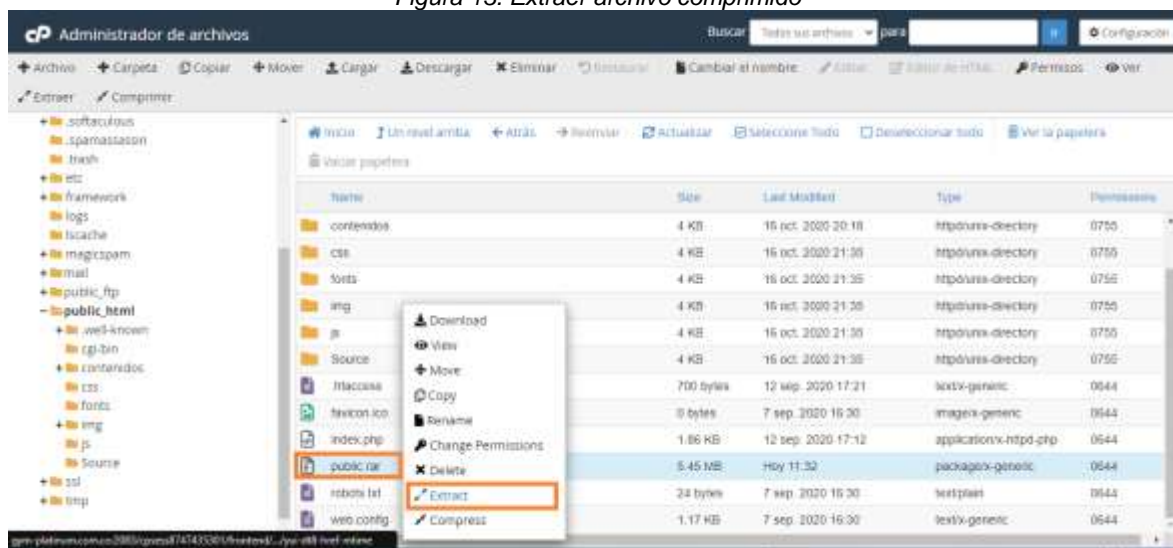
Figura 13. Extraer archivo comprimido

cP Administrador de archivos

Buscar Todos sus archivos para Configuración

+ Archivo + Carpeta Copiar + Mover Cargar Descargar Eliminar Restaurar Cambiar el nombre Editar Editor de HTML Permisos Ver Extraer Comprimir

+ .softaculous
.spamassassin
.trash
+ etc
+ framework
logs
lscache
+ magicspam
+ mail
+ public_ftp
− public_html
+ .well-known
cgi-bin
+ contenidos
css
fonts
+ img
js
Source
+ ssl
+ tmp

Inicio Un nivel arriba Atrás Reenviar Actualizar Seleccione Todo Deseleccionar todo Ver la papelera
Vaciar papelera

| Name | Size | Last Modified | Type | Permissions |
|---|---|---|---|---|
| contenidos | 4 KB | 16 oct. 2020 20:18 | httpd/unix-directory | 0755 |
| css | 4 KB | 16 oct. 2020 21:35 | httpd/unix-directory | 0755 |
| fonts | 4 KB | 16 oct. 2020 21:35 | httpd/unix-directory | 0755 |
| img | 4 KB | 16 oct. 2020 21:35 | httpd/unix-directory | 0755 |
| js | 4 KB | 16 oct. 2020 21:35 | httpd/unix-directory | 0755 |
| Source | 4 KB | 16 oct. 2020 21:35 | httpd/unix-directory | 0755 |
| .htaccess | 700 bytes | 12 sep. 2020 17:21 | text/x-generic | 0644 |
| favicon.ico | 0 bytes | 7 sep. 2020 16:30 | image/x-generic | 0644 |
| index.php | 1.86 KB | 12 sep. 2020 17:12 | application/x-httpd-php | 0644 |
| public.rar | 5.45 MB | Hoy 11:32 | package/x-generic | 0644 |
| robots.txt | 24 bytes | 7 sep. 2020 16:30 | text/plain | 0644 |
| web.config | 1.17 KB | 7 sep. 2020 16:30 | text/x-generic | 0644 |

Download
View
Move
Copy
Rename
Change Permissions
Delete
Extract
Compress

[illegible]